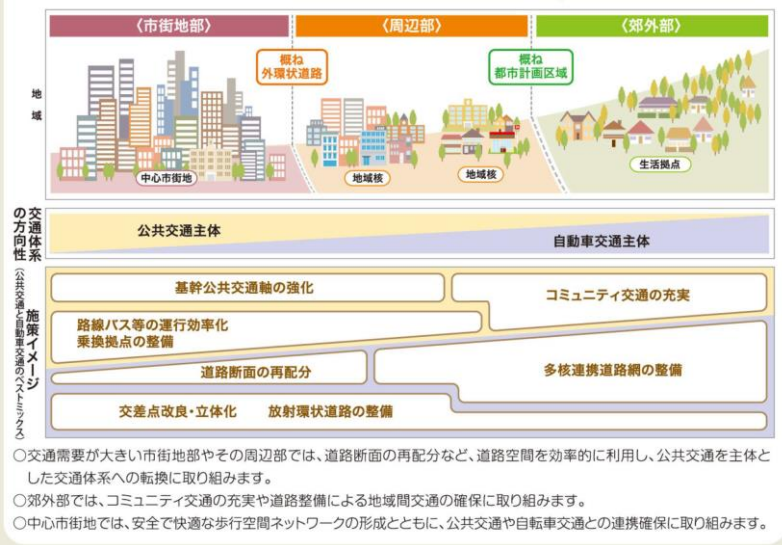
〈市街地部〉 〈周辺部〉 〈郊外部〉

地域

概ね外環状道路

概ね都市計画区域

中心市街地

地域核

地域核

生活拠点

交通体系の方向性

公共交通主体

自動車交通主体

施策イメージ（公共交通と自動車交通のベストミックス）

基幹公共交通軸の強化

コミュニティ交通の充実

路線バス等の運行効率化
乗換拠点の整備

道路断面の再配分

多核連携道路網の整備

交差点改良・立体化　放射環状道路の整備

○交通需要が大きい市街地部やその周辺部では、道路断面の再配分など、道路空間を効率的に利用し、公共交通を主体とした交通体系への転換に取り組みます。
○郊外部では、コミュニティ交通の充実や道路整備による地域間交通の確保に取り組みます。
○中心市街地では、安全で快適な歩行空間ネットワークの形成とともに、公共交通や自転車交通との連携確保に取り組みます。